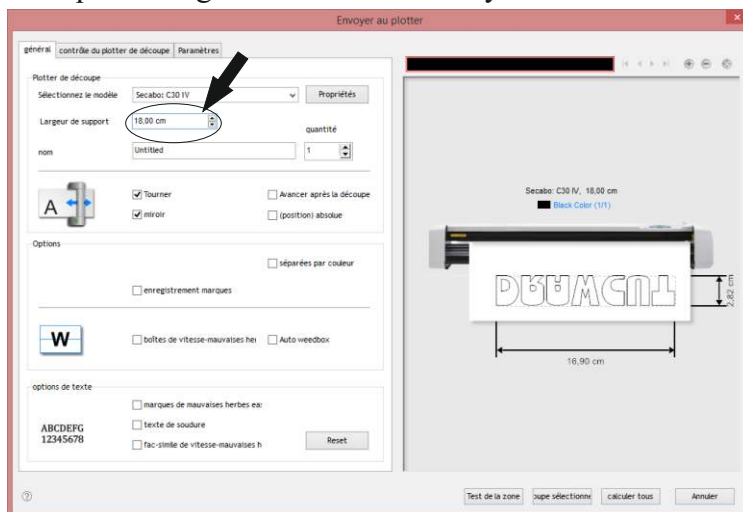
Envoyer au plotter

général | contrôle du plotter de découpe | Paramètres

Plotter de découpe

Sélectionnez le modèle Secabo: C30 IV Propriétés

Largeur de support 18,00 cm quantité

nom Untitled 1

Tourner

Avancer après la découpe

miroir

(position) absolue

Options

séparées par couleur

enregistrement marques

W

boîtes de vitesse-mauvaises her

Auto weedbox

options de texte

marques de mauvaises herbes ea:

ABCDEFG 12345678

texte de soudure

fac-similé de vitesse-mauvaises h

Reset

Secabo: C30 IV, 18,00 cm

Black Color (1/1)

DRAWCUT

2,82 cm

16,90 cm

Test de la zone

oupe sélectionne

calculer tous

Annuler